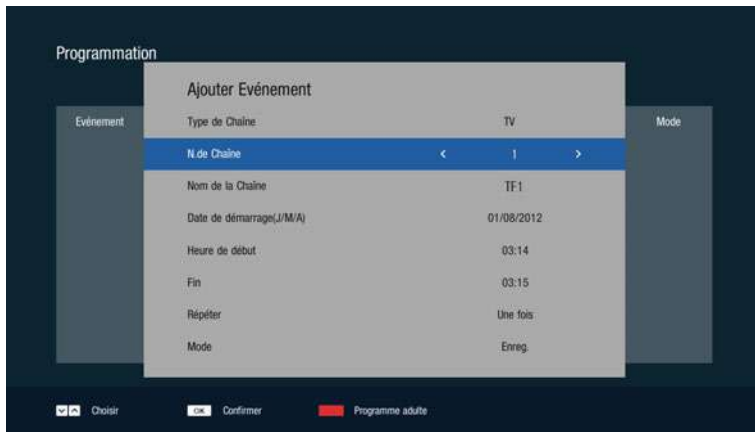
Programmation

Evénement

Mode

Ajouter Evénement

| | |
|---|---|
| Type de Chaîne | TV |
| N.de Chaîne | < 1 > |
| Nom de la Chaîne | TF1 |
| Date de démarrage(J/M/A) | 01/08/2012 |
| Heure de début | 03:14 |
| Fin | 03:15 |
| Répéter | Une fois |
| Mode | Enreg. |

Choisir OK Confirmer Programme adulte